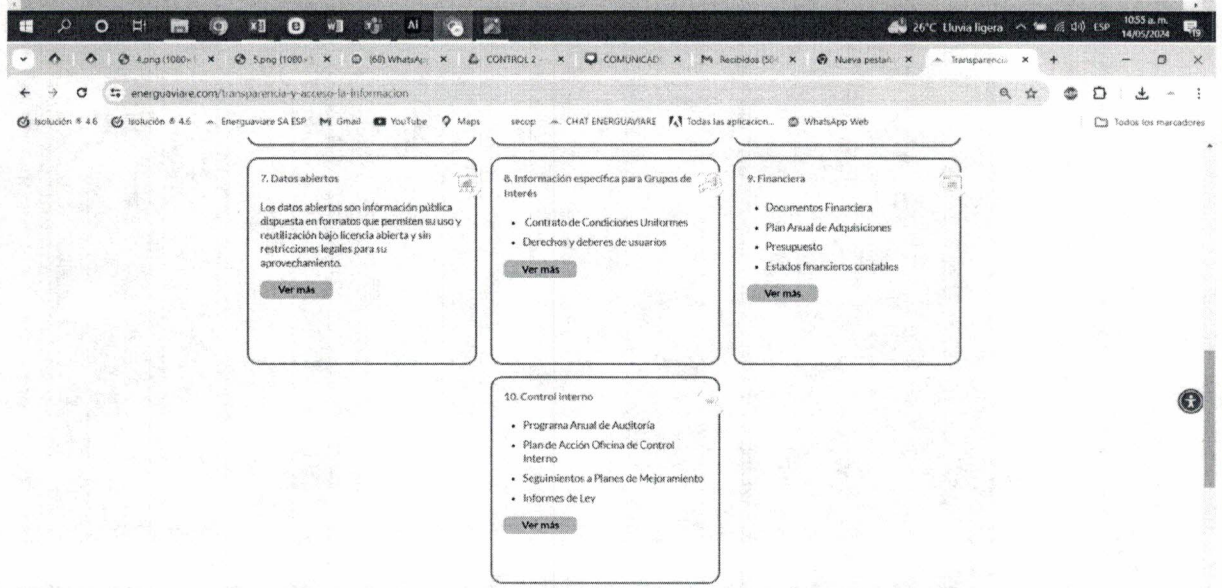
26°C Lluvia ligera ESP 10:55 a.m. 14/05/2024

4.png (1080× × 5.png (1080× × (60) WhatsAp × CONTROL 2 × COMUNICAD × Recibidos (50 × Nueva pestañ × Transparencia ×

energuaviare.com/transparencia-y-acceso-la-informacion

Isolución ® 4.6 Isolución ® 4.6 Energuaviare SA ESP Gmail YouTube Maps secop CHAT ENERGUAVIARE Todas las aplicacion... WhatsApp Web Todos los marcadores

7. Datos abiertos

Los datos abiertos son información pública dispuesta en formatos que permiten su uso y reutilización bajo licencia abierta y sin restricciones legales para su aprovechamiento.

Ver más

8. Información específica para Grupos de Interés

- Contrato de Condiciones Uniformes
- Derechos y deberes de usuarios

Ver más

9. Financiera

- Documentos Financiera
- Plan Anual de Adquisiciones
- Presupuesto
- Estados financieros contables

Ver más

10. Control interno

- Programa Anual de Auditoría
- Plan de Acción Oficina de Control Interno
- Seguimientos a Planes de Mejoramiento
- Informes de Ley

Ver más